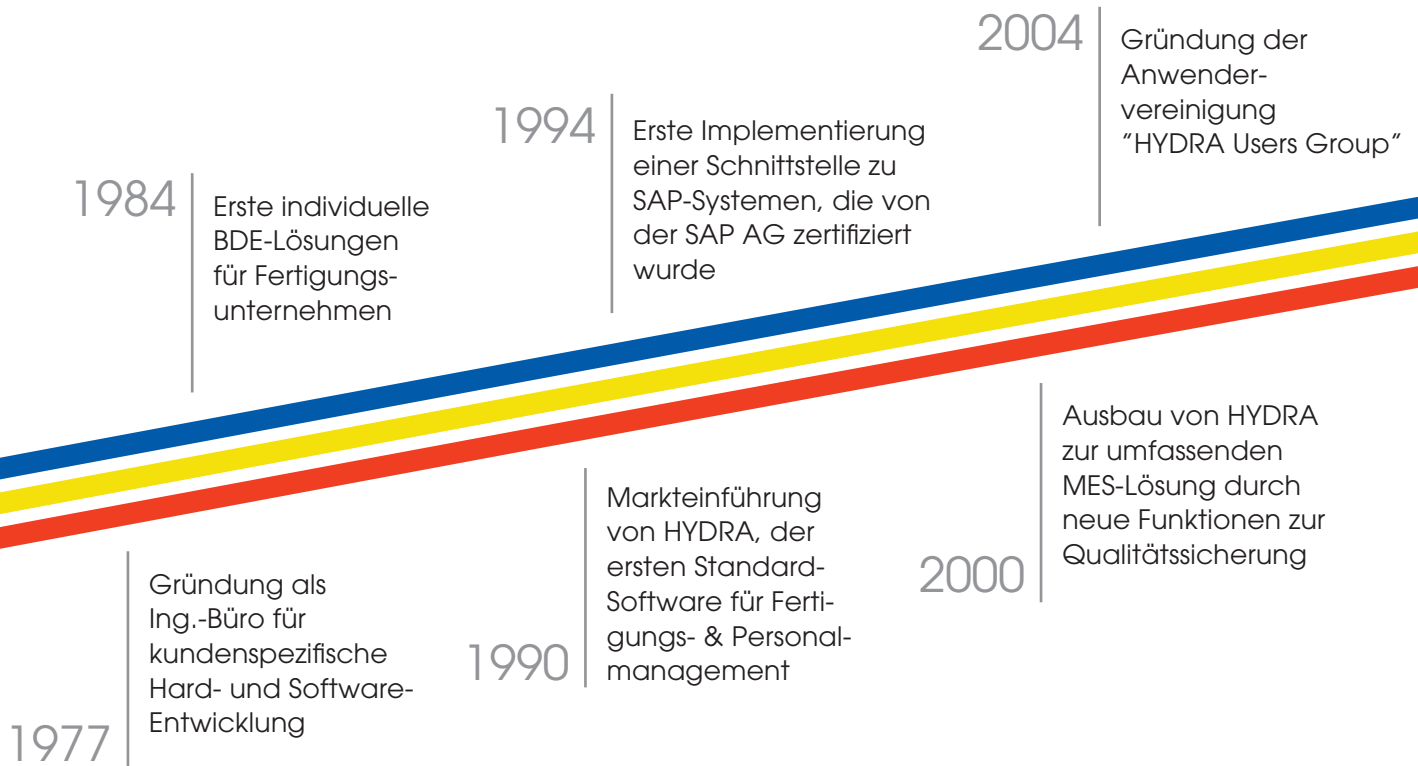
1977
Gründung als Ing.-Büro für kundenspezifische Hard- und Software-Entwicklung

1984
Erste individuelle BDE-Lösungen für Fertigungsunternehmen

1990
Markteinführung von HYDRA, der ersten Standard-Software für Fertigungs- & Personalmanagement

1994
Erste Implementierung einer Schnittstelle zu SAP-Systemen, die von der SAP AG zertifiziert wurde

2000
Ausbau von HYDRA zur umfassenden MES-Lösung durch neue Funktionen zur Qualitätssicherung

2004
Gründung der Anwendervereinigung "HYDRA Users Group"